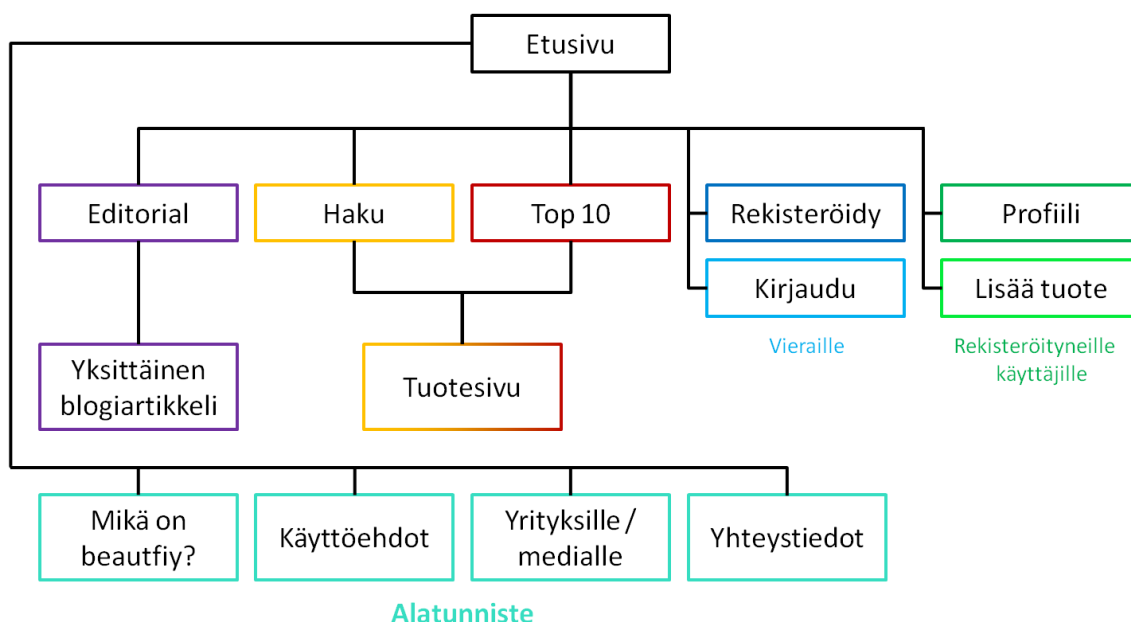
Etusivu

Editorial

Haku

Top 10

Rekisteröidy

Kirjaudu

Vieraille

Profiili

Lisää tuote

Rekisteröityneille käyttäjille

Yksittäinen blogiartikkeli

Tuotesivu

Mikä on beautfiy?

Käyttöehdot

Yrityksille / medialle

Yhteystiedot

Alatunniste